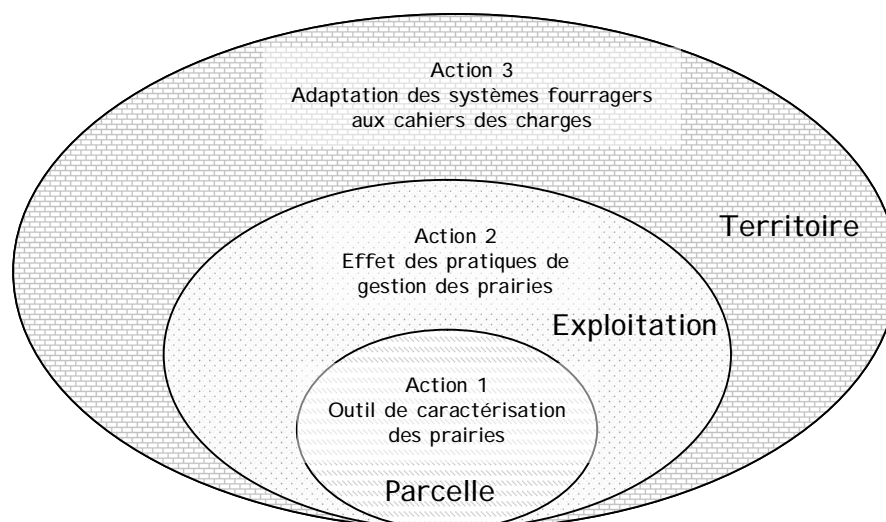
Action 3
Adaptation des systèmes fourragers aux cahiers des charges

Territoire

Action 2
Effet des pratiques de gestion des prairies

Exploitation

Action 1
Outil de caractérisation des prairies

Parcelle